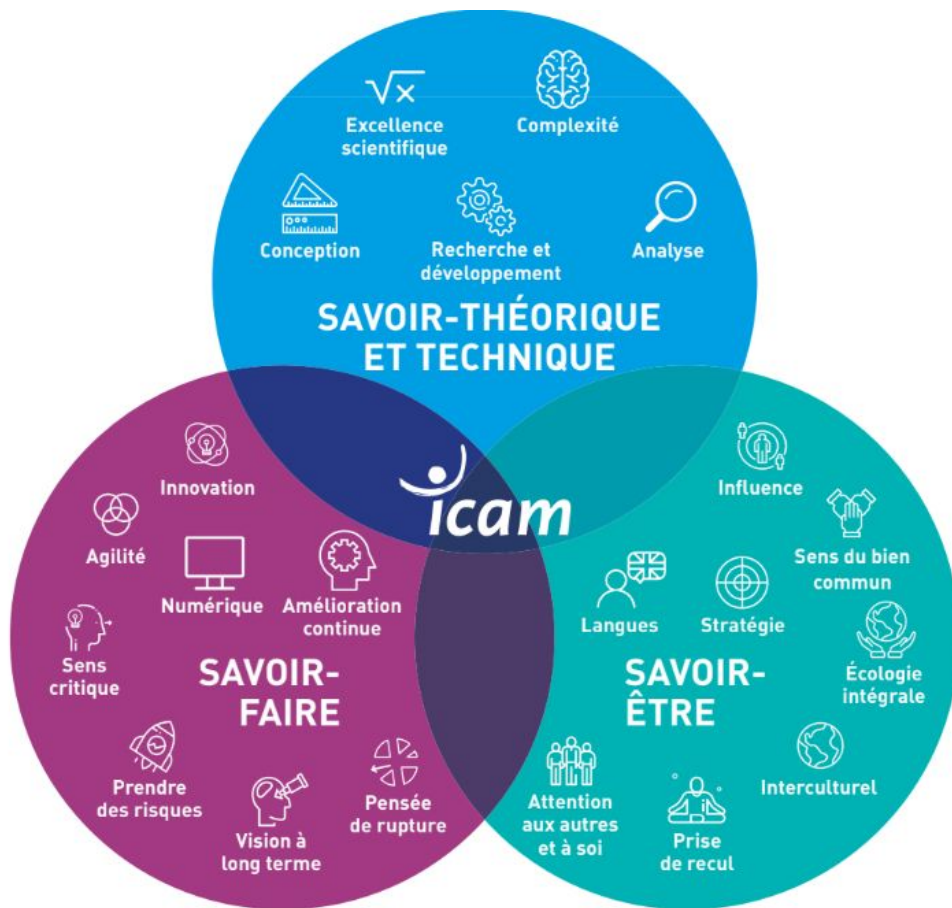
$\sqrt{x}$

Excellence scientifique

Complexité

Conception

Recherche et développement

Analyse

SAVOIR-THÉORIQUE ET TECHNIQUE

icam

Innovation

Agilité

Numérique

Amélioration continue

Sens critique

SAVOIR-FAIRE

Prendre des risques

Vision à long terme

Pensée de rupture

Influence

Sens du bien commun

Langues

Stratégie

Écologie intégrale

SAVOIR-ÊTRE

Interculturel

Attention aux autres et à soi

Prise de recul